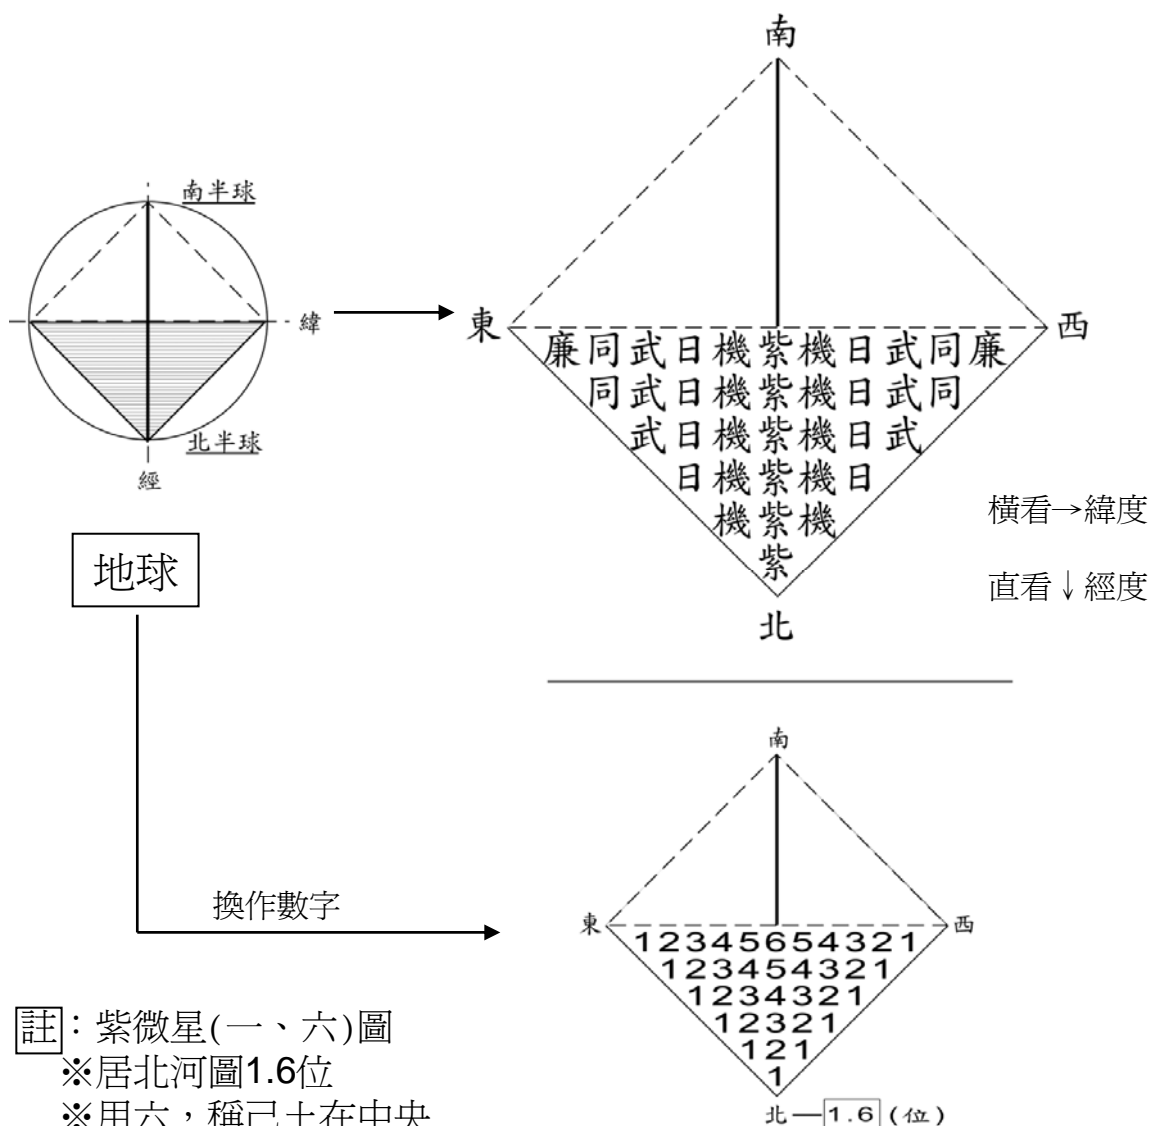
南半球

緯

北半球

經

南

東

西

廉同武日機紫機日武同廉
同武日機紫機日武同
武日機紫機日武
日機紫機日
機紫機
紫

北

橫看→緯度

直看↓經度

地球

南

換作數字

東

西

12345654321
123454321
1234321
12321
121
1

註：紫微星(一、六)圖
※居北河圖1.6位
※用六，稱己土在中央

北—1.6 (位)